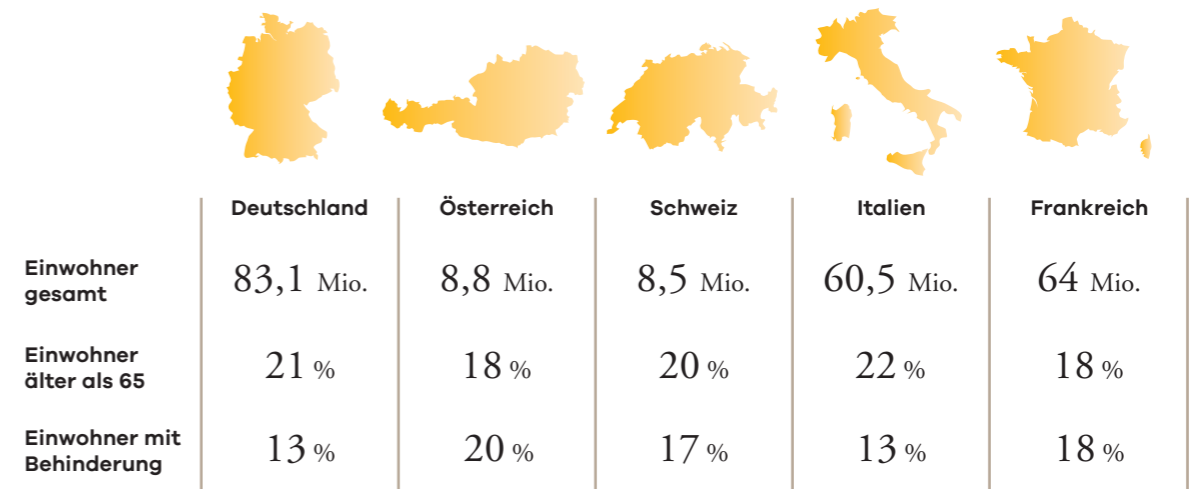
| | Deutschland | Österreich | Schweiz | Italien | Frankreich |
|---|---|---|---|---|---|
| Einwohner gesamt | 83,1 Mio. | 8,8 Mio. | 8,5 Mio. | 60,5 Mio. | 64 Mio. |
| Einwohner älter als 65 | 21 % | 18 % | 20 % | 22 % | 18 % |
| Einwohner mit Behinderung | 13 % | 20 % | 17 % | 13 % | 18 % |